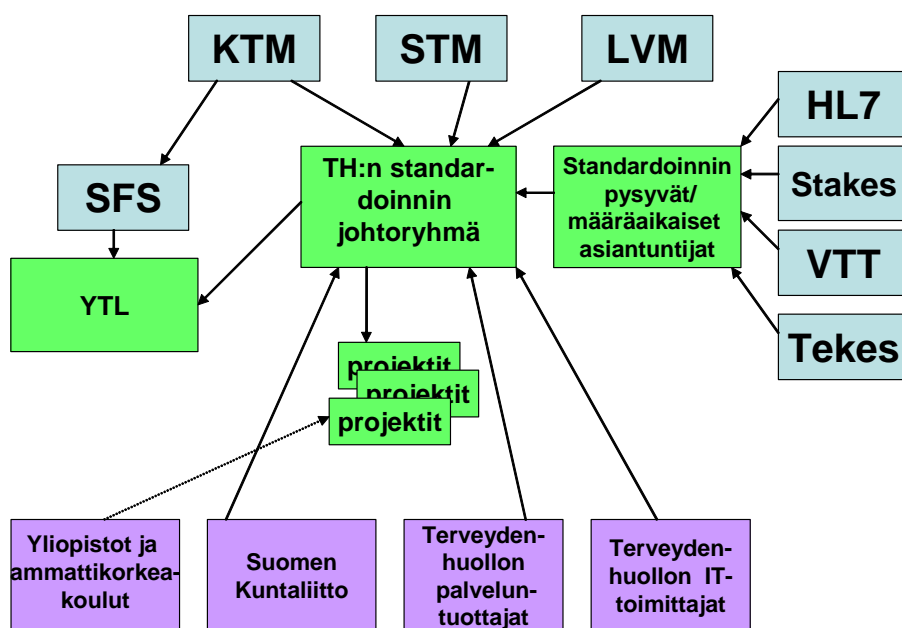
KTM

STM

LVM

HL7

SFS

TH:n standardoinnin johtoryhmä

Standardoinnin pysyvät/ määräaikaiset asiantuntijat

Stakes

VTT

YTL

Tekes

projektit

projektit

projektit

Yliopistot ja ammattikorkeakoulut

Suomen Kuntaliitto

Terveydenhuollon palveluntuottajat

Terveydenhuollon IT-toimittajat